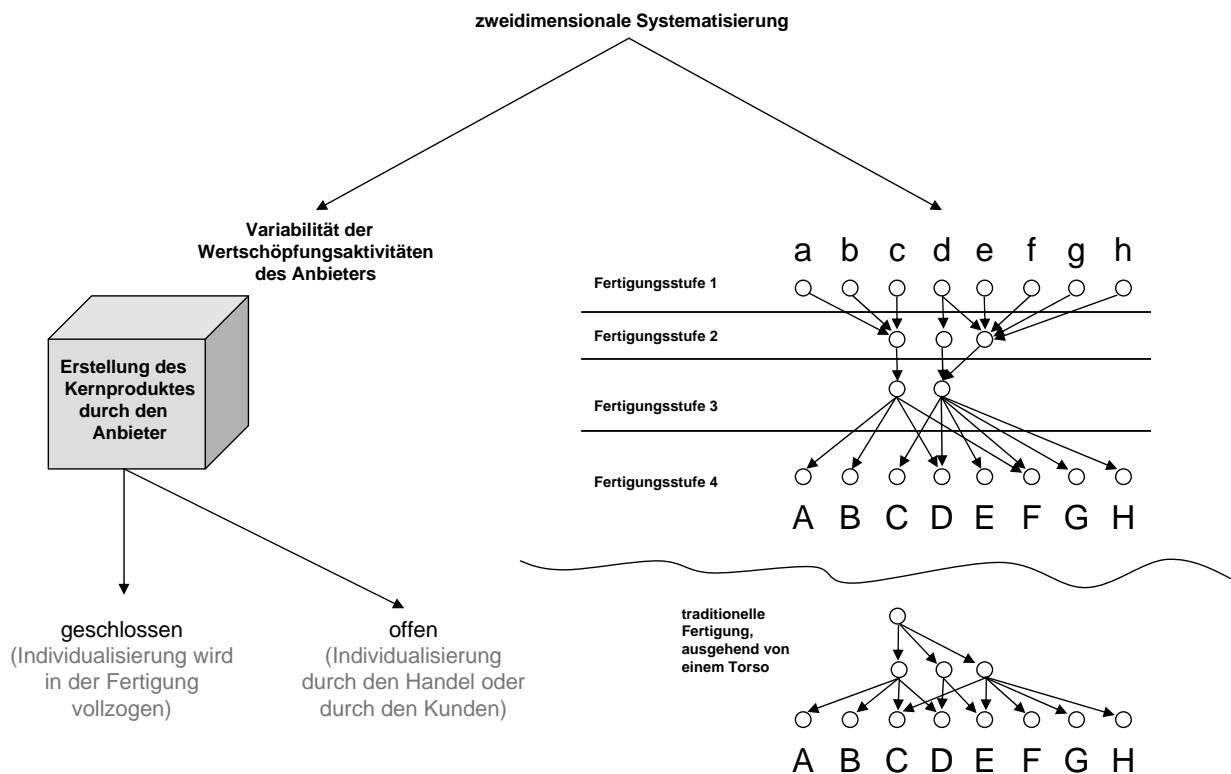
zweidimensionale Systematisierung

Variabilität der Wertschöpfungsaktivitäten des Anbieters

Erstellung des Kernproduktes durch den Anbieter

geschlossen
(Individualisierung wird in der Fertigung vollzogen)

offen
(Individualisierung durch den Handel oder durch den Kunden)

a b c d e f g h

Fertigungsstufe 1

Fertigungsstufe 2

Fertigungsstufe 3

Fertigungsstufe 4

A B C D E F G H

traditionelle Fertigung, ausgehend von einem Torso

A B C D E F G H